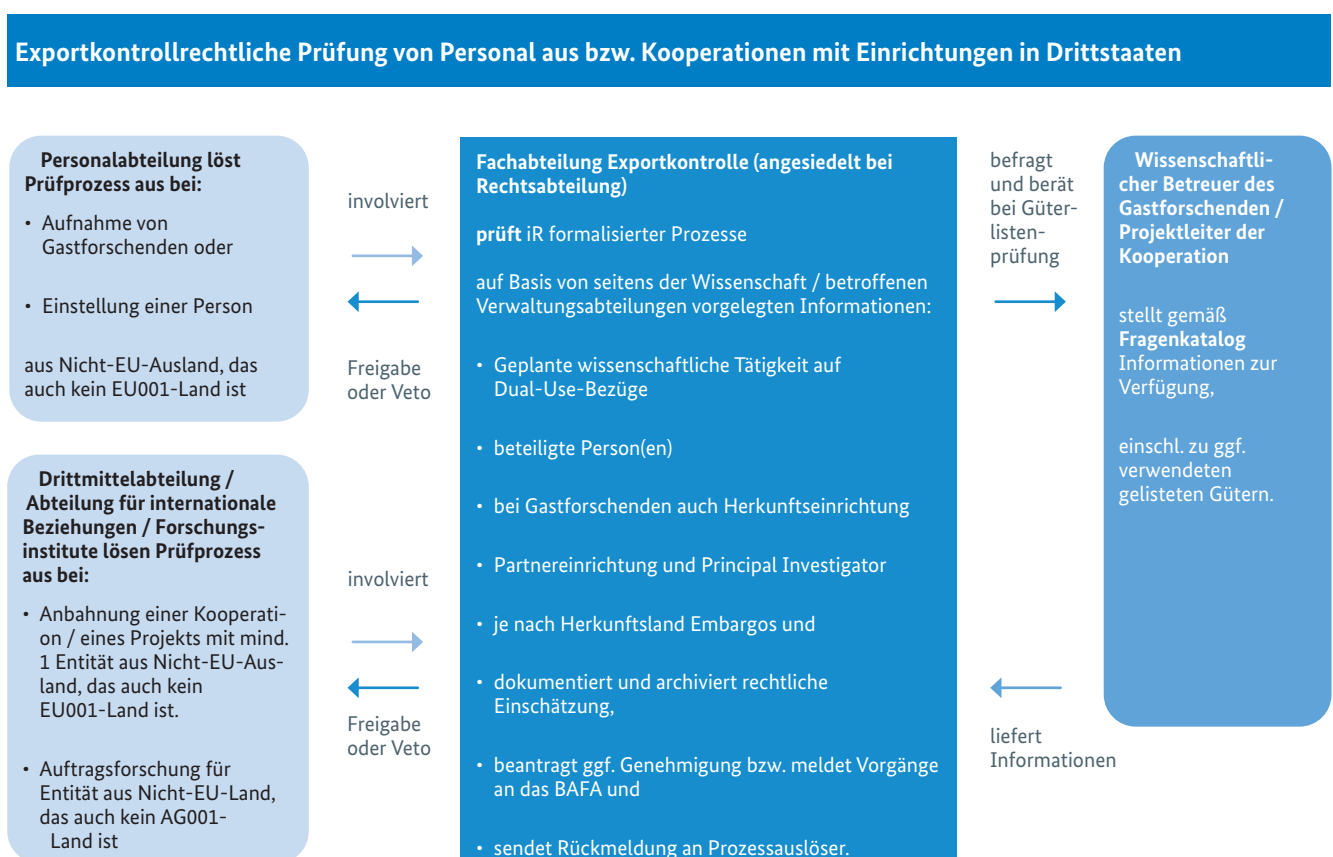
Exportkontrollrechtliche Prüfung von Personal aus bzw. Kooperationen mit Einrichtungen in Drittstaaten

Personalabteilung löst Prüfprozess aus bei:

- Aufnahme von Gastforschenden oder
- Einstellung einer Person

aus Nicht-EU-Ausland, das auch kein EU001-Land ist

involviert

Freigabe oder Veto

Drittmittelabteilung / Abteilung für internationale Beziehungen / Forschungsinstitute lösen Prüfprozess aus bei:

- Anbahnung einer Kooperation / eines Projekts mit mind. 1 Entität aus Nicht-EU-Ausland, das auch kein EU001-Land ist.
- Auftragsforschung für Entität aus Nicht-EU-Land, das auch kein AG001-Land ist

involviert

Freigabe oder Veto

Fachabteilung Exportkontrolle (angesiedelt bei Rechtsabteilung)

prüft iR formalisierter Prozesse

auf Basis von seitens der Wissenschaft / betroffenen Verwaltungsabteilungen vorgelegten Informationen:

- Geplante wissenschaftliche Tätigkeit auf Dual-Use-Bezüge
- beteiligte Person(en)
- bei Gastforschenden auch Herkunftseinrichtung
- Partnereinrichtung und Principal Investigator
- je nach Herkunftsland Embargos und
- dokumentiert und archiviert rechtliche Einschätzung,
- beantragt ggf. Genehmigung bzw. meldet Vorgänge an das BAFA und
- sendet Rückmeldung an Prozessauslöser.

befragt und berät bei Güterlistenprüfung

liefert Informationen

Wissenschaftlicher Betreuer des Gastforschenden / Projektleiter der Kooperation

stellt gemäß Fragenkatalog Informationen zur Verfügung,

einschl. zu ggf. verwendeten gelisteten Gütern.